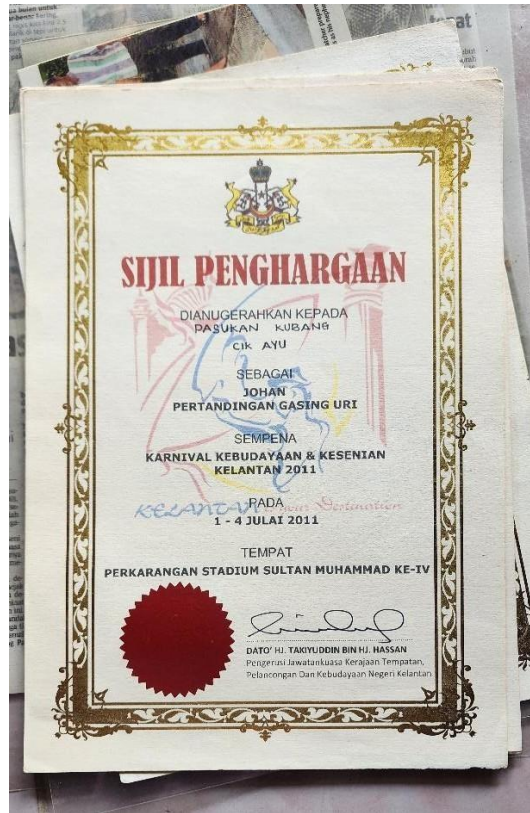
SIJIL PENGHARGAAN

DIANUGERAHKAN KEPADA
PASUKAN KUBANG
CIK AYU

SEBAGAI
JOHAN
PERTANDINGAN GASING URI

SEMPENA
KARNIVAL KEBUDAYAAN & KESENIAN
KELANTAN 2011

KELANTAN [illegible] Destination

PADA
1 - 4 JULAI 2011

TEMPAT
PERKARANGAN STADIUM SULTAN MUHAMMAD KE-IV

DATO' HJ. TAKIYUDDIN BIN HJ. HASSAN
Pengerusi Jawatankuasa Kerajaan Tempatan, Pelancongan Dan Kebudayaan Negeri Kelantan